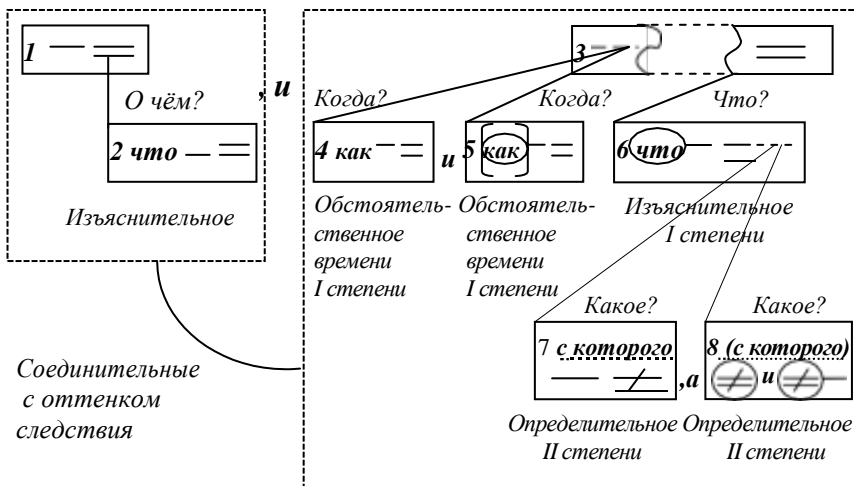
1

О чём?

2 что

Изъяснительное

, и

3

Когда?

Когда?

Что?

4 как

и

5 как

6 что

Обстоятельственное времени I степени

Обстоятельственное времени I степени

Изъяснительное I степени

Какое?

Какое?

7 с которого

, а

8 (с которого)

и

Определительное II степени

Определительное II степени

Соединительные с оттенком следствия